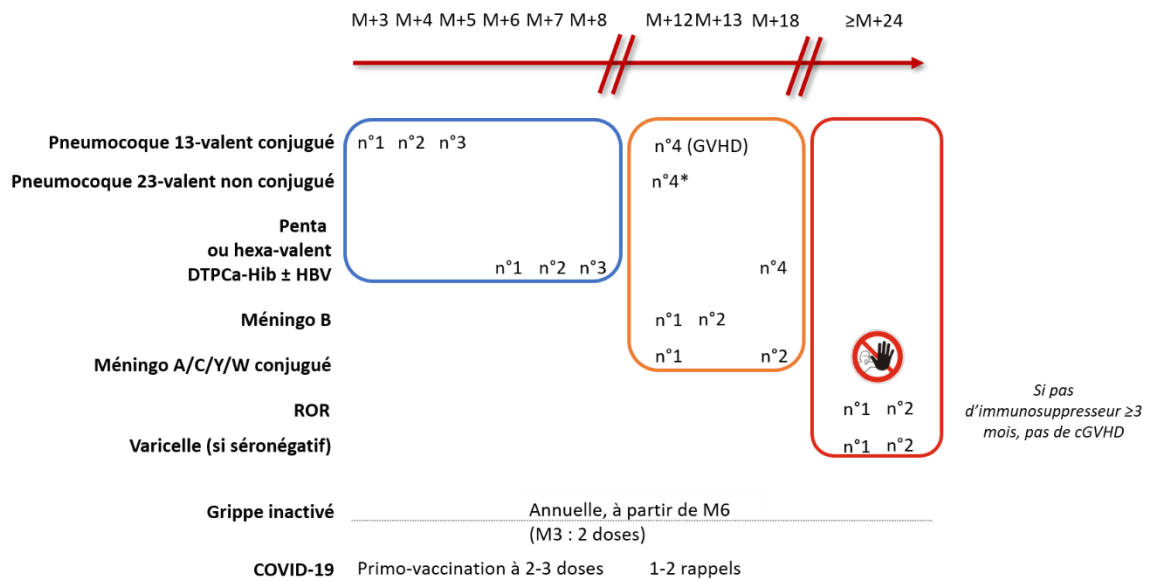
M+3 M+4 M+5 M+6 M+7 M+8 M+12 M+13 M+18 ≥M+24

Pneumocoque 13-valent conjugué n°1 n°2 n°3 n°4 (GVHD)

Pneumocoque 23-valent non conjugué n°4*

Penta ou hexa-valent DTPCa-Hib ± HBV n°1 n°2 n°3 n°4

Méningo B n°1 n°2

Méningo A/C/Y/W conjugué n°1 n°2

ROR n°1 n°2

Varicelle (si séronégatif) n°1 n°2

Si pas d'immunosuppresseur ≥3 mois, pas de cGVHD

Grippe inactivé Annuelle, à partir de M6 (M3 : 2 doses)

COVID-19 Primo-vaccination à 2-3 doses 1-2 rappels